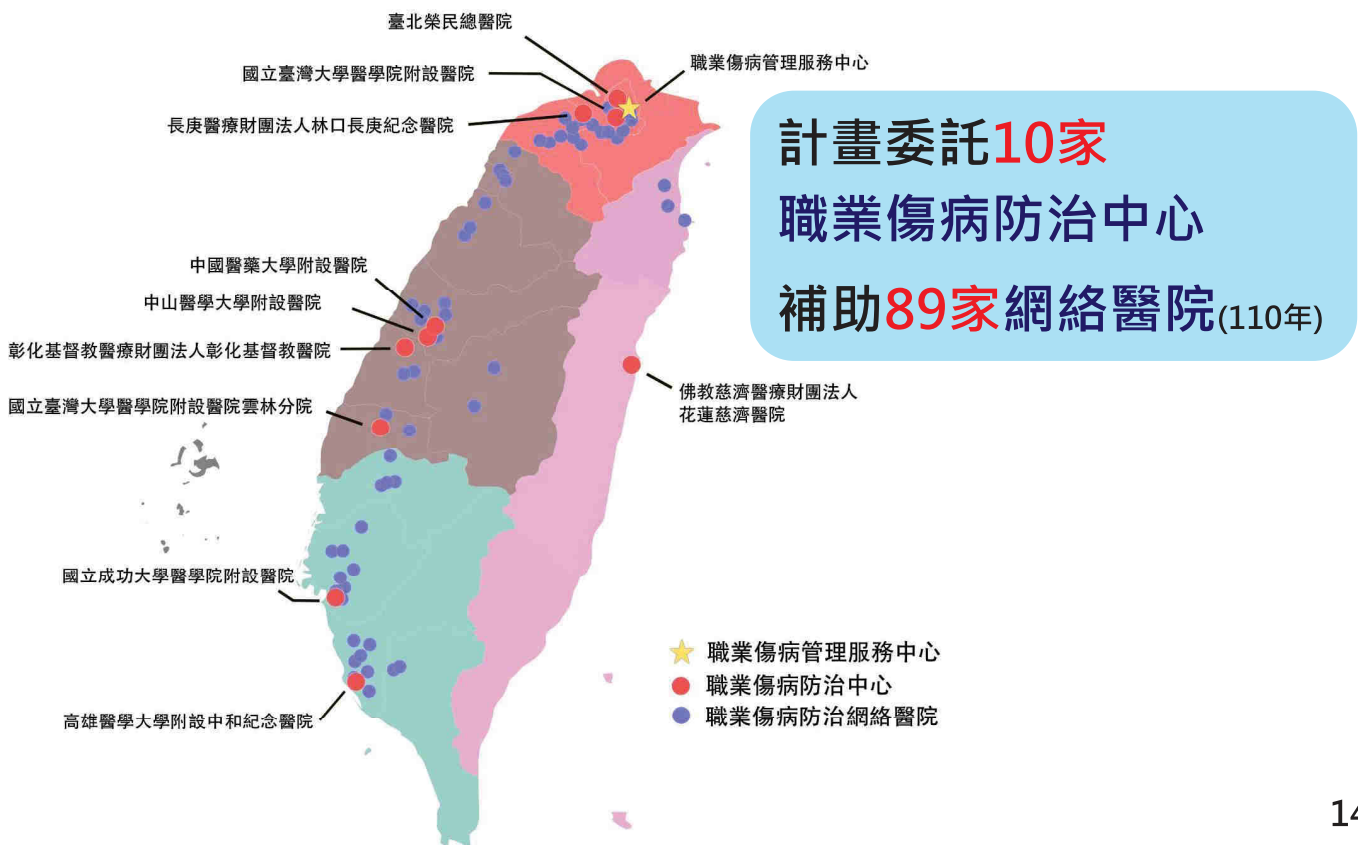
臺北榮民總醫院

國立臺灣大學醫學院附設醫院

長庚醫療財團法人林口長庚紀念醫院

職業傷病管理服務中心

計畫委託10家
職業傷病防治中心
補助89家網絡醫院(110年)

中國醫藥大學附設醫院

中山醫學大學附設醫院

彰化基督教醫療財團法人彰化基督教醫院

國立臺灣大學醫學院附設醫院雲林分院

佛教慈濟醫療財團法人花蓮慈濟醫院

國立成功大學醫學院附設醫院

高雄醫學大學附設中和紀念醫院

職業傷病管理服務中心
職業傷病防治中心
職業傷病防治網絡醫院

14